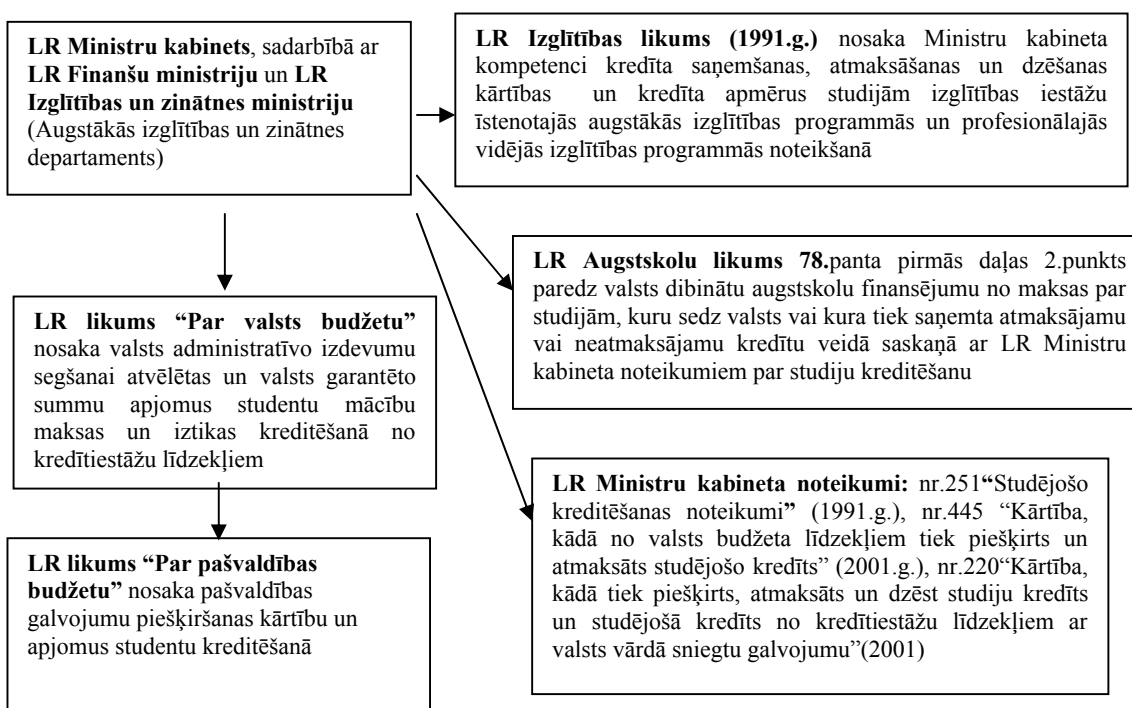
**LR Ministru kabinets**, sadarbībā ar **LR Finanšu ministriju** un **LR Izglītības un zinātnes ministriju** (Augstākās izglītības un zinātnes departaments)

**LR Izglītības likums (1991.g.)** nosaka Ministru kabineta kompetenci kredīta saņemšanas, atmaksāšanas un dzēšanas kārtības un kredīta apmērus studijām izglītības iestāžu īstenotajās augstākās izglītības programmās un profesionālajās vidējās izglītības programmās noteikšanā

**LR Augstskolu likums 78.**panta pirmās daļas 2.punkts paredz valsts dibinātu augstskolu finansējumu no maksas par studijām, kuru sedz valsts vai kura tiek saņemta atmaksājamu vai neatmaksājamu kredītu veidā saskaņā ar LR Ministru kabineta noteikumiem par studiju kreditēšanu

**LR likums "Par valsts budžetu"** nosaka valsts administratīvo izdevumu segšanai atvēlētas un valsts garantēto summu apjomus studentu mācību maksas un iztikas kreditēšanā no kredītiestāžu līdzekļiem

**LR Ministru kabineta noteikumi:** nr.251**"**Studējošo kreditēšanas noteikumi**"** (1991.g.), nr.445 "Kārtība, kādā no valsts budžeta līdzekļiem tiek piešķirts un atmaksāts studējošo kredīts" (2001.g.), nr.220"Kārtība, kādā tiek piešķirts, atmaksāts un dzēst studiju kredīts un studējošā kredīts no kredītiestāžu līdzekļiem ar valsts vārdā sniegtu galvojumu"(2001)

**LR likums "Par pašvaldības budžetu"** nosaka pašvaldības galvojumu piešķiršanas kārtību un apjomus studentu kreditēšanā